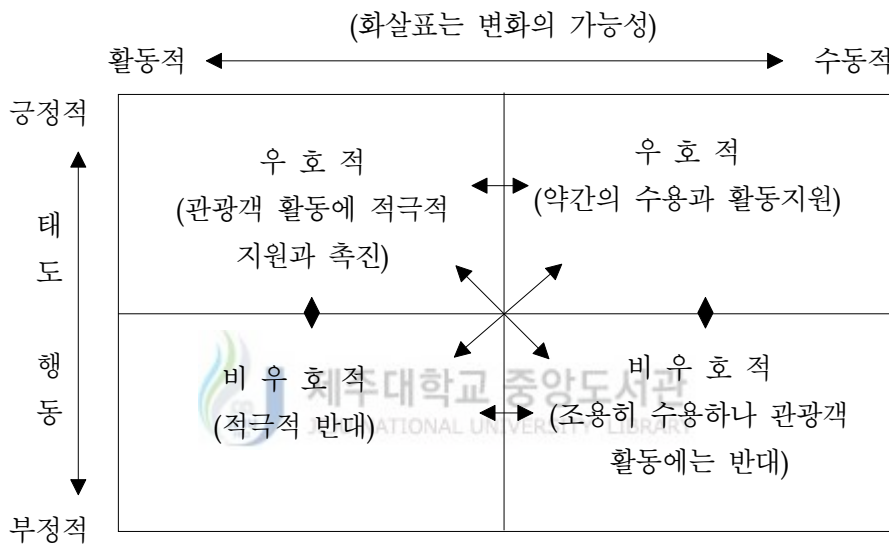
(화살표는 변화의 가능성)

활동적 수동적

긍정적

태
도

행
동

부정적

| 우 호 적 (관광객 활동에 적극적 지원과 촉진) | 우 호 적 (약간의 수용과 활동지원) |
|---|---|
| 비 우 호 적 (적극적 반대) | 비 우 호 적 (조용히 수용하나 관광객 활동에는 반대) |

제주대학교 중앙도서관
JEJU NATIONAL UNIVERSITY LIBRARY